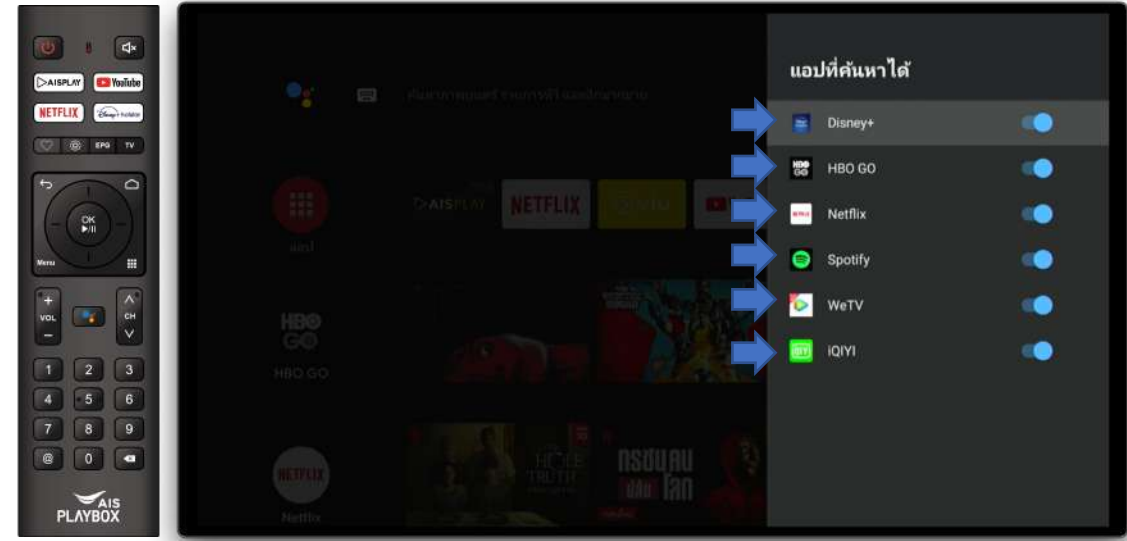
AISPLAY
YouTube
NETFLIX
Disney+ hotstar
EPG
TV
OK
Menu
VOL
CH
1
2
3
4
5
6
7
8
9
@
0
AIS PLAYBOX

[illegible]
AISPLAY
NETFLIX
แอป
HBO GO
HBO GO
NETFLIX
Netflix

แอปที่ค้นหาได้
Disney+
HBO GO
Netflix
Spotify
WeTV
iQIYI